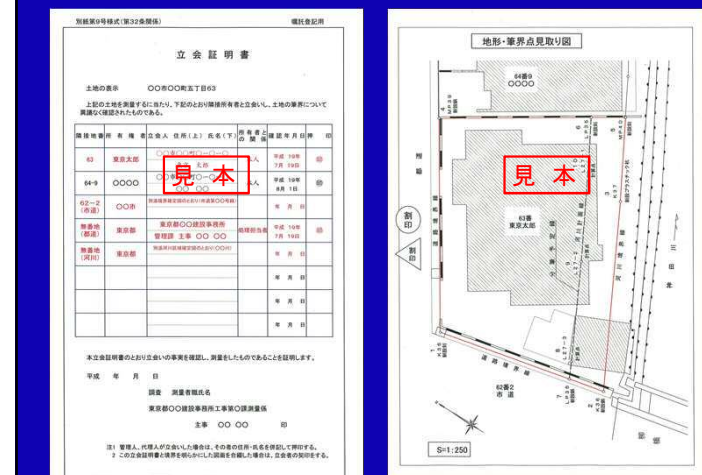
別紙第9号様式(第32条関係)

嘱託者記用

立会証明書

土地の表示　○○市○○町五丁目63

上記の土地を測量するに当たり、下記のとおり隣接所有者と立会いし、土地の筆界について異議なく確認されたものである。

| 隣接地番 | 所有権者 | 立会人 住所(上) 氏名(下) | 所有者との関係 | 確定年月日 | 押印 |
|---|---|---|---|---|---|
| 63 | 東京太郎 | ○○市○○町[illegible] 太郎 | 本人 | 平成19年7月19日 | 印 |
| 64-9 | ○○○○ | ○○市○○町○○ ○○ ○○ | 本人 | 平成19年8月1日 | 印 |
| 62-2 (市道) | ○○市 | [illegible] |  | 年月日 |  |
| 無番地 (都道) | 東京都 | 東京都○○建設事務所 管理課 主事 ○○ ○○ | 道路管理者 | 平成19年7月19日 | 印 |
| 無番地 (河川) | 東京都 | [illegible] |  | 年月日 |  |
|  |  |  |  | 年月日 |  |
|  |  |  |  | 年月日 |  |
|  |  |  |  | 年月日 |  |

見本

本立会証明書のとおり立会いの事実を確認し、測量をしたものであることを証明します。

平成　年　月　日

調査　測量者職氏名

東京都○○建設事務所工事第○課測量係

主事　○○ ○○　印

注1 管理人、代理人が立会いした場合は、その者の住所・氏名を併記して押印する。
2 この立会証明書と境界を明らかにした図面を合綴した場合は、立会者の契印をする。

地形・筆界点見取り図

64番9
○○○○

見本

63番
東京太郎

割印

62番2
市道

S=1:250